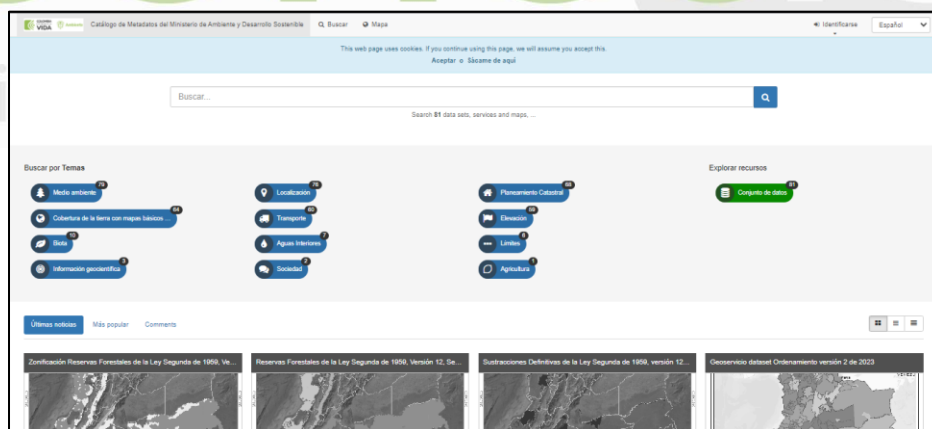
POTENCIA DE LA VIDA Ambiente Catálogo de Metadatos del Ministerio de Ambiente y Desarrollo Sostenible Buscar Mapa Identificarse Español

This web page uses cookies. If you continue using this page, we will assume you accept this.
Aceptar o Sácame de aquí

Buscar...

Search 81 data sets, services and maps, ...

Buscar por Temas

Medio ambiente 79
Cobertura de la tierra con mapas básicos ... 64
Biota 10
Información geocientífica 3
Localización 76
Transporte 65
Aguas interiores 7
Sociedad 2
Planeamiento Catastral 68
Elevación 64
Límites 6
Agricultura 1

Explorar recursos

Conjunto de datos 81

Últimas noticias Más popular Comments

Zonificación Reservas Forestales de la Ley Segunda de 1959, Ve...
Reservas Forestales de la Ley Segunda de 1959, Versión 12, Se...
Sustracciones Definitivas de la Ley Segunda de 1959, versión 12...
Geoservicio dataset Ordenamiento versión 2 de 2023